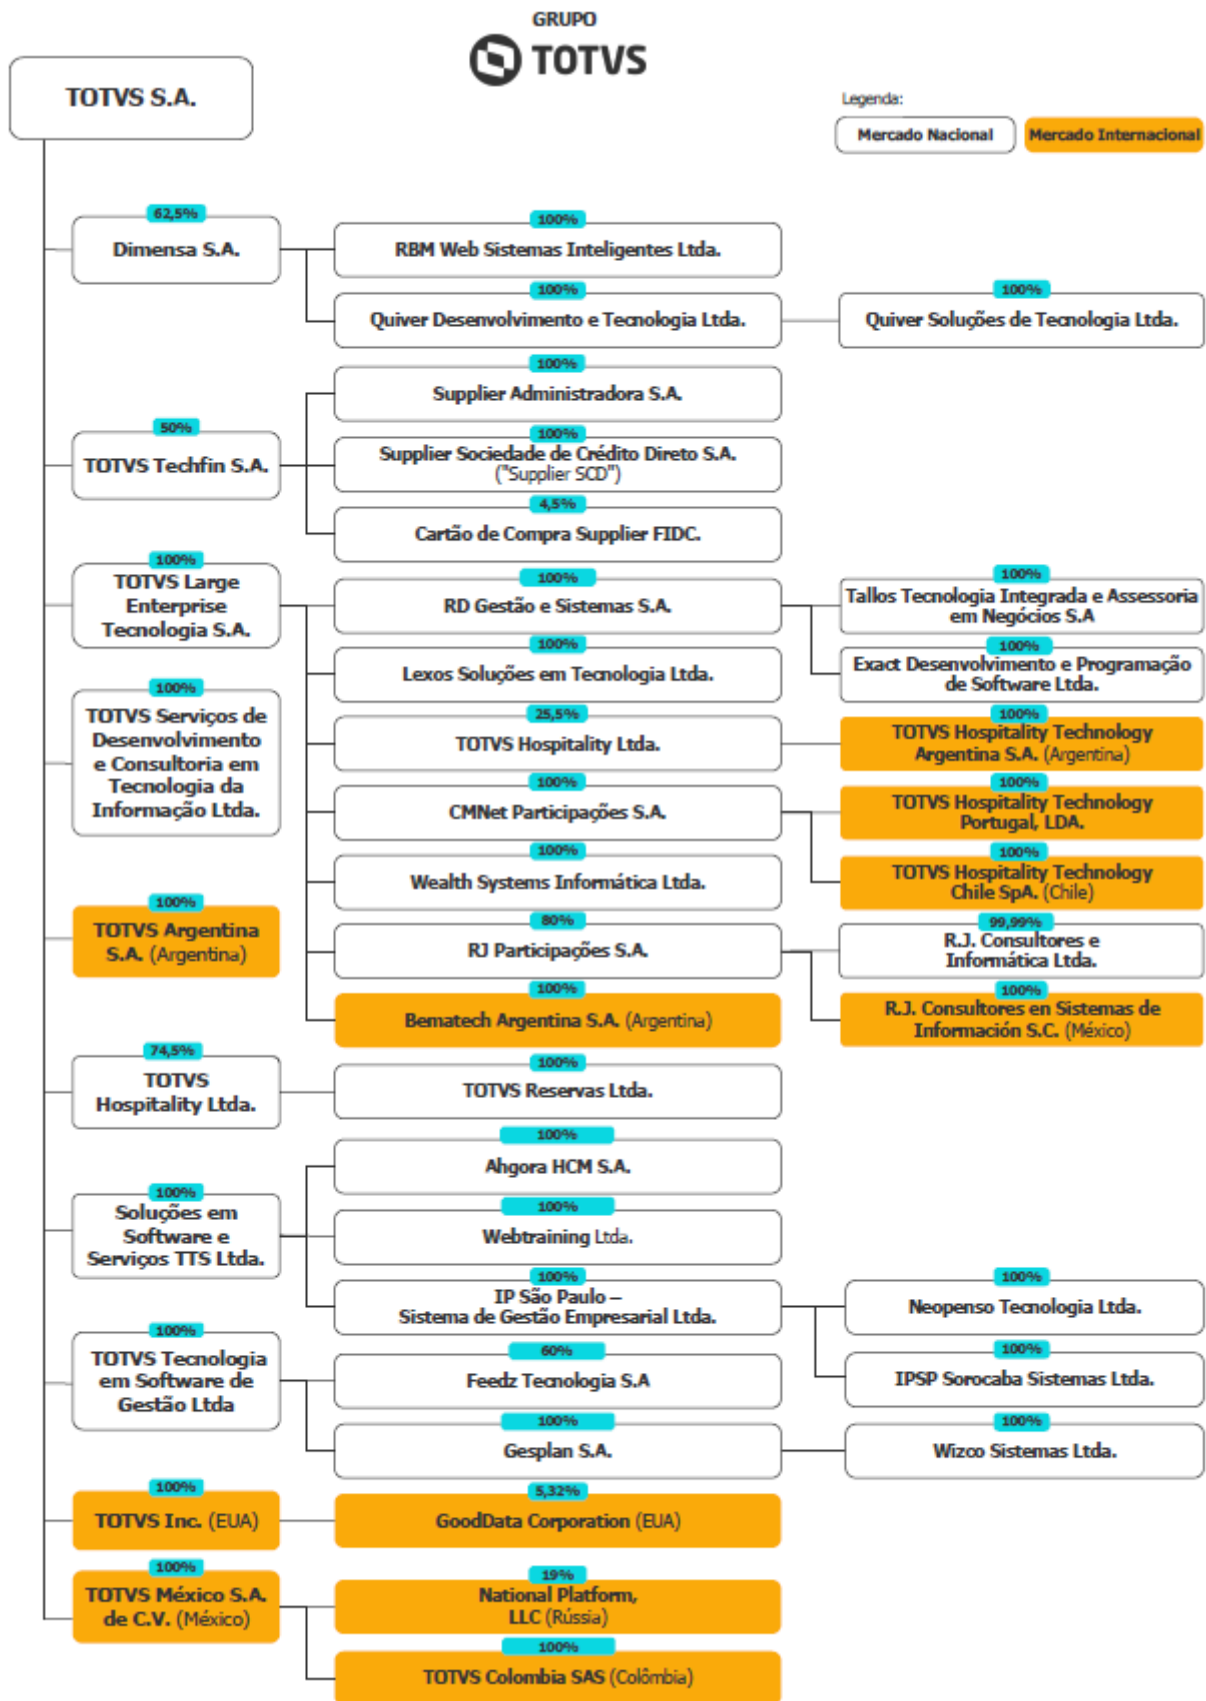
GRUPO
TOTVS

TOTVS S.A.

Legenda:
Mercado Nacional
Mercado Internacional

62,5%
Dimensa S.A.

100%
RBM Web Sistemas Inteligentes Ltda.

100%
Quiver Desenvolvimento e Tecnologia Ltda.

100%
Quiver Soluções de Tecnologia Ltda.

100%
Supplier Administradora S.A.

50%
TOTVS Techfin S.A.

100%
Supplier Sociedade de Crédito Direto S.A. ("Supplier SCD")

4,5%
Cartão de Compra Supplier FIDC.

100%
TOTVS Large Enterprise Tecnologia S.A.

100%
RD Gestão e Sistemas S.A.

100%
Tallos Tecnologia Integrada e Assessoria em Negócios S.A

100%
Lexos Soluções em Tecnologia Ltda.

100%
Exact Desenvolvimento e Programação de Software Ltda.

100%
TOTVS Serviços de Desenvolvimento e Consultoria em Tecnologia da Informação Ltda.

25,5%
TOTVS Hospitality Ltda.

100%
TOTVS Hospitality Technology Argentina S.A. (Argentina)

100%
CMNet Participações S.A.

100%
TOTVS Hospitality Technology Portugal, LDA.

100%
Wealth Systems Informática Ltda.

100%
TOTVS Hospitality Technology Chile SpA. (Chile)

100%
TOTVS Argentina S.A. (Argentina)

80%
RJ Participações S.A.

99,99%
R.J. Consultores e Informática Ltda.

100%
Bematech Argentina S.A. (Argentina)

100%
R.J. Consultores en Sistemas de Información S.C. (México)

74,5%
TOTVS Hospitality Ltda.

100%
TOTVS Reservas Ltda.

100%
Ahgora HCM S.A.

100%
Soluções em Software e Serviços TTS Ltda.

100%
Webtraining Ltda.

100%
IP São Paulo – Sistema de Gestão Empresarial Ltda.

100%
Neopenso Tecnologia Ltda.

100%
TOTVS Tecnologia em Software de Gestão Ltda

60%
Feedz Tecnologia S.A

100%
IPSP Sorocaba Sistemas Ltda.

100%
Gesplan S.A.

100%
Wizco Sistemas Ltda.

100%
TOTVS Inc. (EUA)

5,32%
GoodData Corporation (EUA)

100%
TOTVS México S.A. de C.V. (México)

19%
National Platform, LLC (Rússia)

100%
TOTVS Colombia SAS (Colômbia)